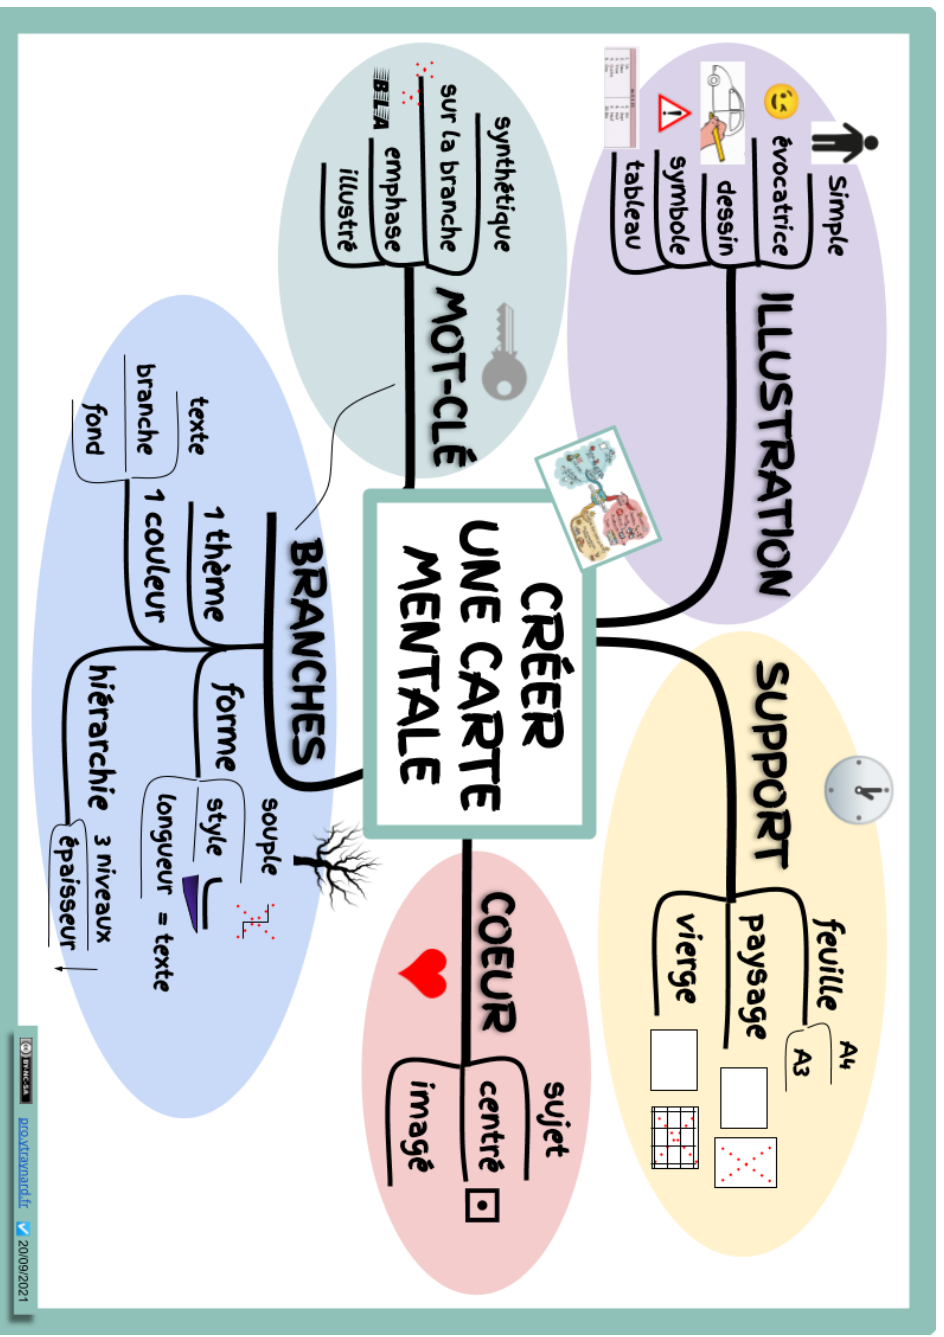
CRÉER UNE CARTE MENTALE

ILLUSTRATION
simple
évocatrice
dessin
symbole
tableau

MOT-CLÉ
synthétique
sur la branche
emphase
BLA
illustré

BRANCHES
1 thème
1 couleur
texte
branche
fond
forme
souple
style
longueur = texte
hiérarchie
3 niveaux
épaisseur

SUPPORT
feuille
A4
A3
paysage
vierge

COEUR
sujet
centré
imagé

BY NC SA
pro.ytreynaud.fr
20/09/2021